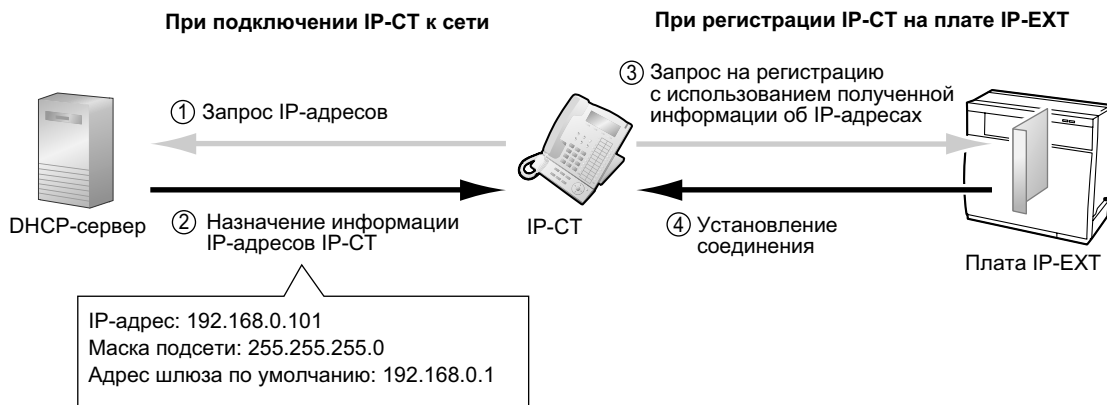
При подключении IP-CT к сети

При регистрации IP-CT на плате IP-EXT

① Запрос IP-адресов

③ Запрос на регистрацию с использованием полученной информации об IP-адресах

DHCP-сервер

② Назначение информации IP-адресов IP-CT

IP-CT

④ Установление соединения

Плата IP-EXT

IP-адрес: 192.168.0.101
Маска подсети: 255.255.255.0
Адрес шлюза по умолчанию: 192.168.0.1